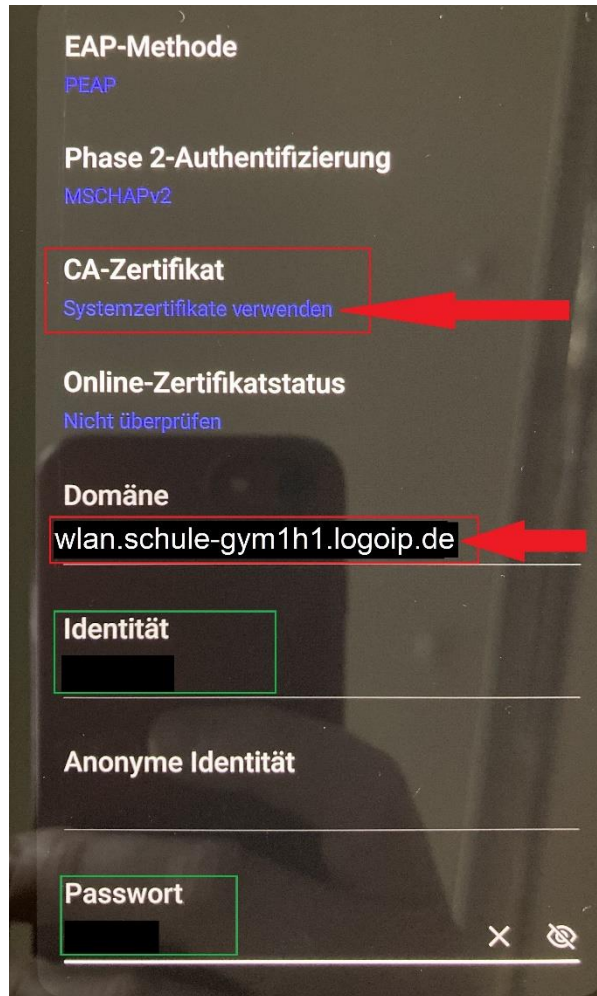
EAP-Methode
PEAP

Phase 2-Authentifizierung
MSCHAPv2

CA-Zertifikat
Systemzertifikate verwenden

Online-Zertifikatstatus
Nicht überprüfen

Domäne
wlan.schule-gym1h1.logoip.de

Identität

Anonyme Identität

Passwort